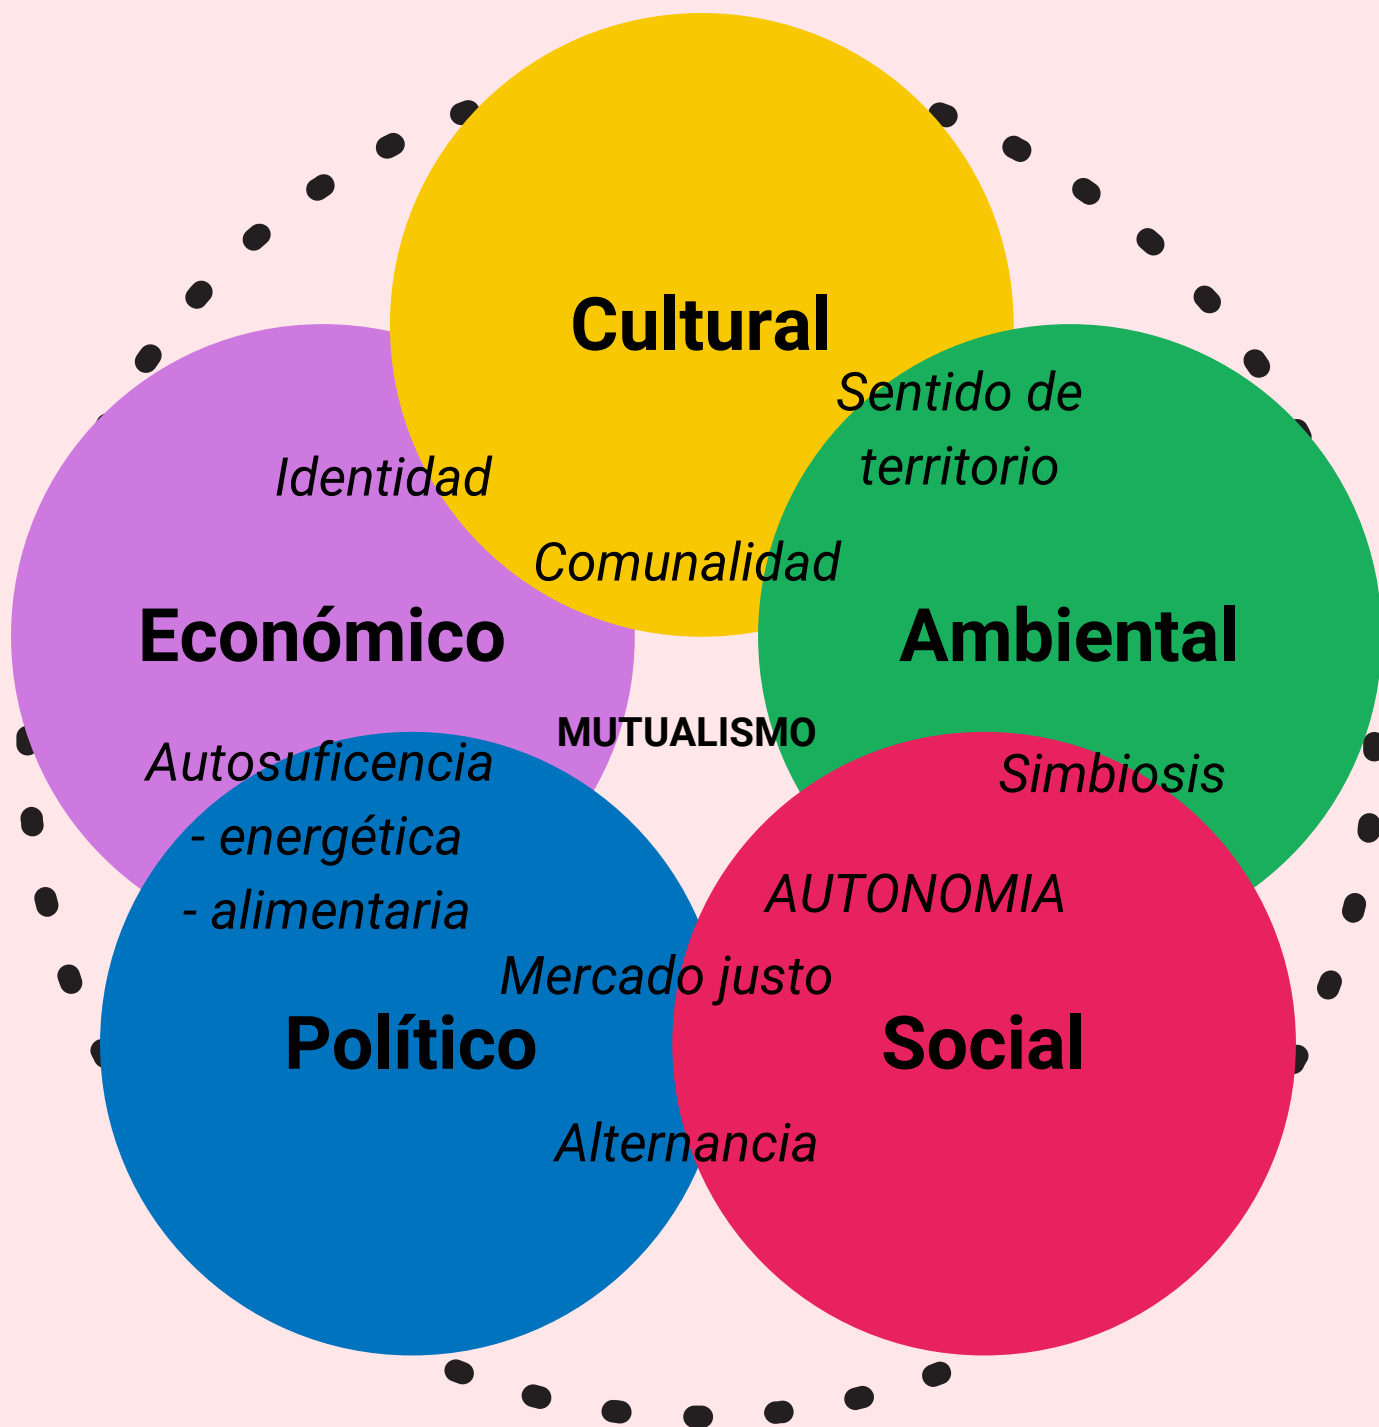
Cultural

Sentido de territorio

Identidad

Comunalidad

Económico

Ambiental

MUTUALISMO

Autosuficencia
- energética
- alimentaria

Simbiosis

AUTONOMIA

Mercado justo

Político

Social

Alternancia